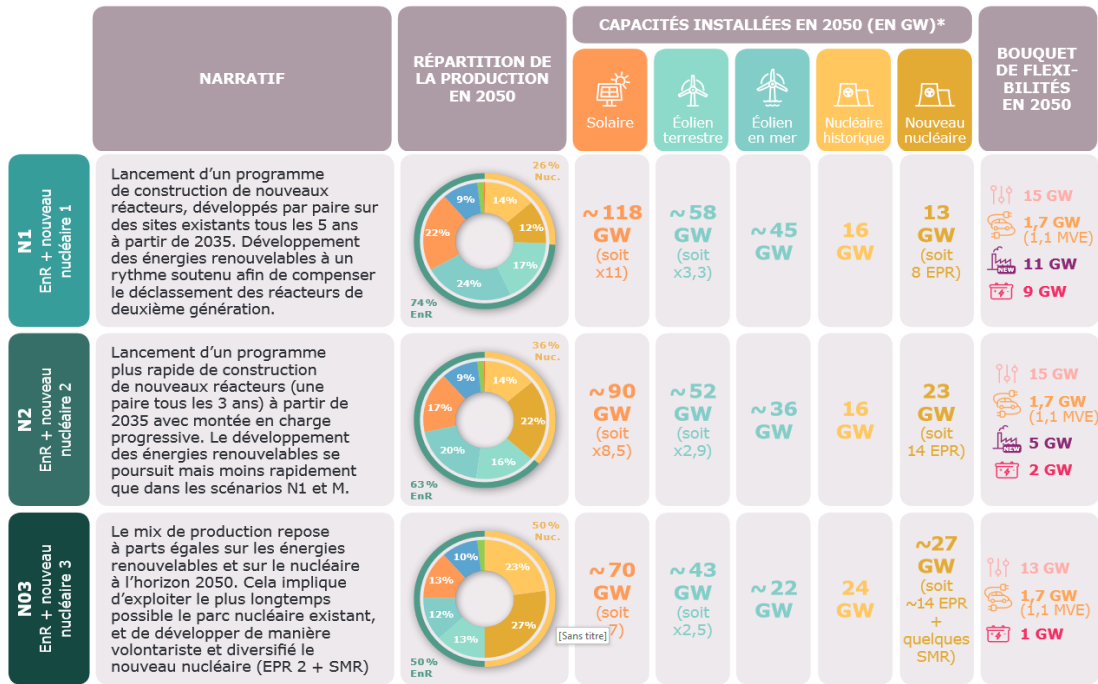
| | NARRATIF | RÉPARTITION DE LA PRODUCTION EN 2050 | CAPACITÉS INSTALLÉES EN 2050 (EN GW)* Solaire | Éolien terrestre | Éolien en mer | Nucléaire historique | Nouveau nucléaire | BOUQUET DE FLEXIBILITÉS EN 2050 |
|---|---|---|---|---|---|---|---|---|
| N1 EnR + nouveau nucléaire 1 | Lancement d'un programme de construction de nouveaux réacteurs, développés par paire sur des sites existants tous les 5 ans à partir de 2035. Développement des énergies renouvelables à un rythme soutenu afin de compenser le déclassement des réacteurs de deuxième génération. | 26% Nuc. 9% 14% 12% 17% 24% 22% 74% EnR | ~118 GW (soit x11) | ~58 GW (soit x3,3) | ~45 GW | 16 GW | 13 GW (soit 8 EPR) | 15 GW 1,7 GW (1,1 MVE) NEW 11 GW 9 GW |
| N2 EnR + nouveau nucléaire 2 | Lancement d'un programme plus rapide de construction de nouveaux réacteurs (une paire tous les 3 ans) à partir de 2035 avec montée en charge progressive. Le développement des énergies renouvelables se poursuit mais moins rapidement que dans les scénarios N1 et M. | 36% Nuc. 9% 14% 22% 16% 20% 17% 63% EnR | ~90 GW (soit x8,5) | ~52 GW (soit x2,9) | ~36 GW | 16 GW | 23 GW (soit 14 EPR) | 15 GW 1,7 GW (1,1 MVE) NEW 5 GW 2 GW |
| N03 EnR + nouveau nucléaire 3 | Le mix de production repose à parts égales sur les énergies renouvelables et sur le nucléaire à l'horizon 2050. Cela implique d'exploiter le plus longtemps possible le parc nucléaire existant, et de développer de manière volontariste et diversifié le nouveau nucléaire (EPR 2 + SMR) | 50% Nuc. 10% 23% 27% 13% 12% 13% 50% EnR [Sans titre] | ~70 GW (soit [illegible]7) | ~43 GW (soit x2,5) | ~22 GW | 24 GW | ~27 GW (soit ~14 EPR + quelques SMR) | 13 GW 1,7 GW (1,1 MVE) 1 GW |